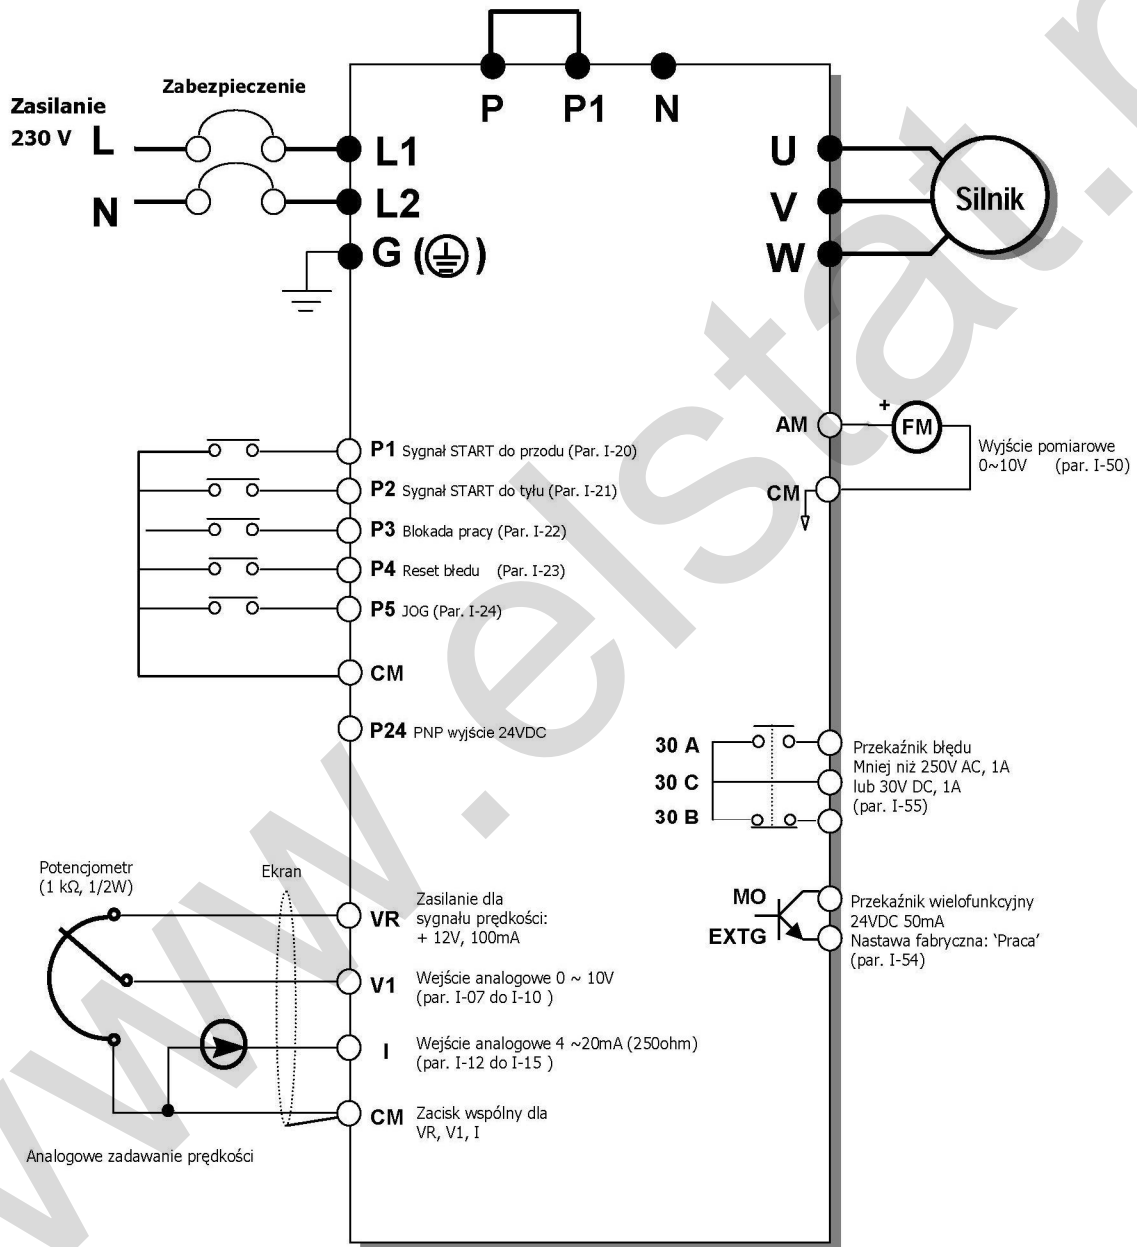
P P1 N

Zasilanie 230 V L

N

Zabezpieczenie

L1

L2

G (⏚)

U

V

W

Silnik

AM

+ FM

Wyjście pomiarowe 0~10V (par. I-50)

CM

P1 Sygnał START do przodu (Par. I-20)

P2 Sygnał START do tyłu (Par. I-21)

P3 Blokada pracy (Par. I-22)

P4 Reset błedu (Par. I-23)

P5 JOG (Par. I-24)

CM

P24 PNP wyjście 24VDC

30 A

30 C

30 B

Przekaźnik błędu Mniej niż 250V AC, 1A lub 30V DC, 1A (par. I-55)

Potencjometr (1 kΩ, 1/2W)

Ekran

VR Zasilanie dla sygnału prędkości: + 12V, 100mA

MO

EXTG

Przekaźnik wielofunkcyjny 24VDC 50mA Nastawa fabryczna: 'Praca' (par. I-54)

V1 Wejście analogowe 0 ~ 10V (par. I-07 do I-10 )

I Wejście analogowe 4 ~20mA (250ohm) (par. I-12 do I-15 )

CM Zacisk wspólny dla VR, V1, I

Analogowe zadawanie prędkości

www.elstat.pl